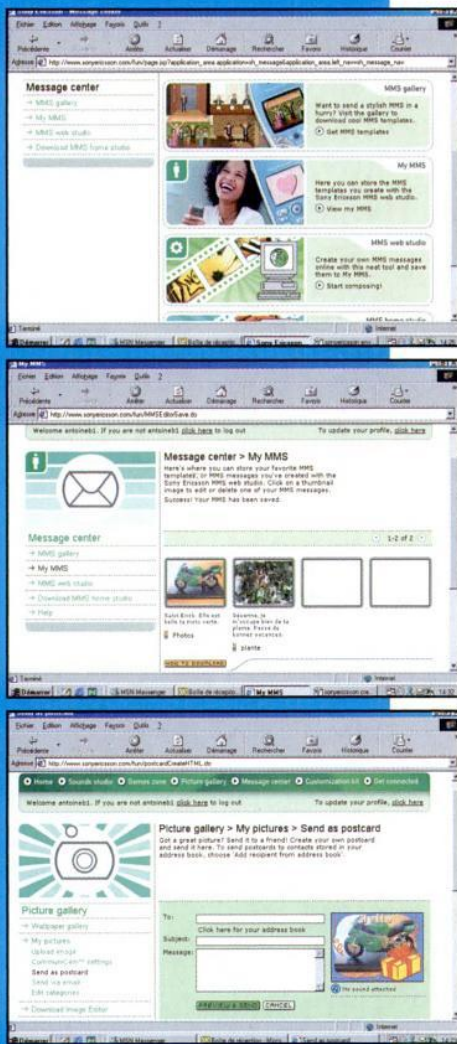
Fichier Edition Affichage Favoris Outils ?

Précédente Arrêter Actualiser Démarrage Rechercher Favoris Historique Courrier

Adresse http://www.sonyericsson.com/fun/page.jsp?application_area=application=h_message&application_area.left_nav=h_message_nav

Message center

MMS gallery

My MMS

MMS web studio

Download MMS home studio

MMS gallery

Want to send a stylish MMS in a hurry? Visit the gallery to download cool MMS templates.

Get MMS templates

My MMS

Here you can store the MMS templates you create with the Sony Ericsson MMS web studio.

View my MMS

MMS web studio

Create your own MMS messages online with this neat tool and save them to My MMS.

Start composing!

MMS home studio

Terminé

Internet

Démarrer MSN Messenger Boîte de réception Sony Ericsson sonyericsson.com

My MMS

Fichier Edition Affichage Favoris Outils ?

Précédente Arrêter Actualiser Démarrage Rechercher Favoris Historique Courrier

Adresse http://www.sonyericsson.com/fun/MMSEditorSave.do

Welcome antoineb1. If you are not antoineb1 click here to log out

To update your profile, click here

Message center > My MMS

Here's where you can store your favorite MMS templates, or MMS messages you've created with the Sony Ericsson MMS web studio. Click on a thumbnail image to edit or delete one of your MMS messages.

Success! Your MMS has been saved.

Message center

MMS gallery

My MMS

MMS web studio

Download MMS home studio

Help

1-2 of 2

Salut Brock. Elle est belle ta moto verte.

Photos

Savanna, je m'occupe bien de ta plante. Passe de bonnes vacances.

plante

HOW TO DOWNLOAD

Terminé

Internet

Démarrer MSN Messenger Boîte de récepti... My MMS sonyericsson.com 13:32

Fichier Edition Affichage Favoris Outils ?

Précédente Arrêter Actualiser Démarrage Rechercher Favoris Historique Courrier

Adresse http://www.sonyericsson.com/fun/postcardCreateHTML.do

Home Sounds studio Games zone Picture gallery Message center Customization kit Get connected

Welcome antoineb1. If you are not antoineb1 click here to log out

To update your profile, click here

Picture gallery > My pictures > Send as postcard

Got a great picture? Send it to a friend! Create your own postcard and send it here. To send postcards to contacts stored in your address book, choose 'Add recipient from address book'.

Picture gallery

Wallpaper gallery

My pictures

Upload image

CommuniCam™ settings

Send as postcard

Send via email

Edit categories

Download Image Editor

To:

Click here for your address book

Subject:

Message:

No sound attached

PREVIEW & SEND CANCEL

Internet

Démarrer MSN Messenger Boîte de réception - Micro... Send as postcard